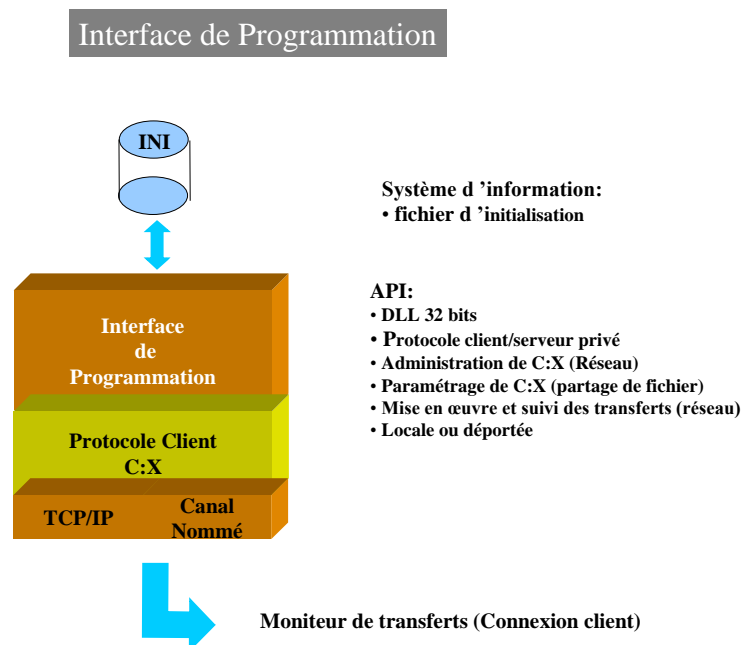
Interface de Programmation

INI

Système d 'information:
• fichier d 'initialisation

Interface de Programmation

Protocole Client C:X

TCP/IP

Canal Nommé

API:
• DLL 32 bits
• Protocole client/serveur privé
• Administration de C:X (Réseau)
• Paramétrage de C:X (partage de fichier)
• Mise en œuvre et suivi des transferts (réseau)
• Locale ou déportée

Moniteur de transferts (Connexion client)